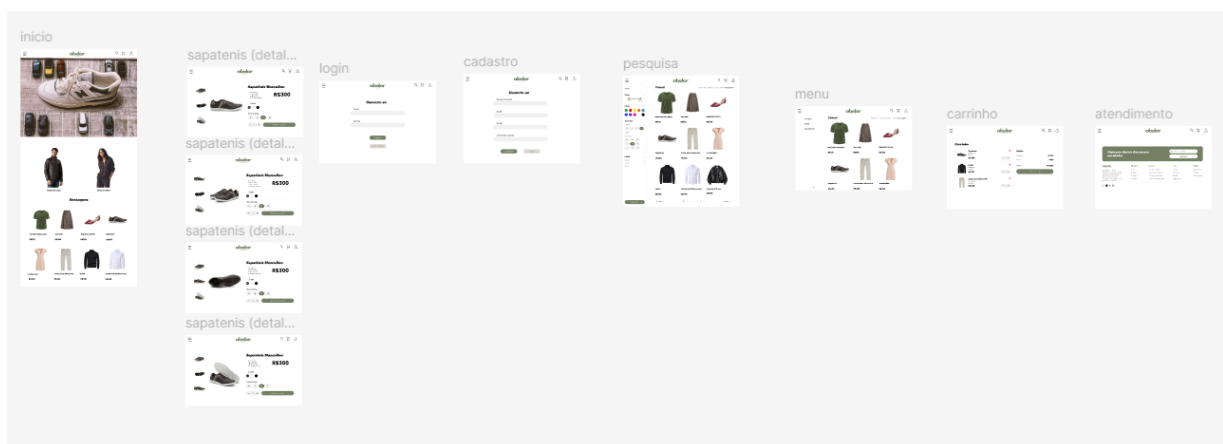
inicio

sapatenis (detal...

login

cadastro

pesquisa

menu

carrinho

atendimento

sapatenis (detal...

sapatenis (detal...

sapatenis (detal...

Sapatênis Masculino
R$300

Sapatênis Masculino
R$300

Sapatênis Masculino
R$300

Sapatênis Masculino
R$300

Destaques